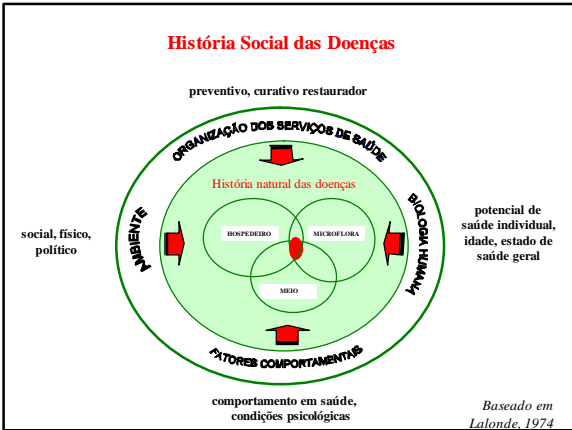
História Social das Doenças

preventivo, curativo restaurador

ORGANIZAÇÃO DOS SERVIÇOS DE SAÚDE

História natural das doenças

social, físico, político

AMBIENTE

HOSPEDEIRO

MICROFLORA

MEIO

BIOLOGIA HUMANA

potencial de saúde individual, idade, estado de saúde geral

FATORES COMPORTAMENTAIS

comportamento em saúde, condições psicológicas

Baseado em Lalonde, 1974